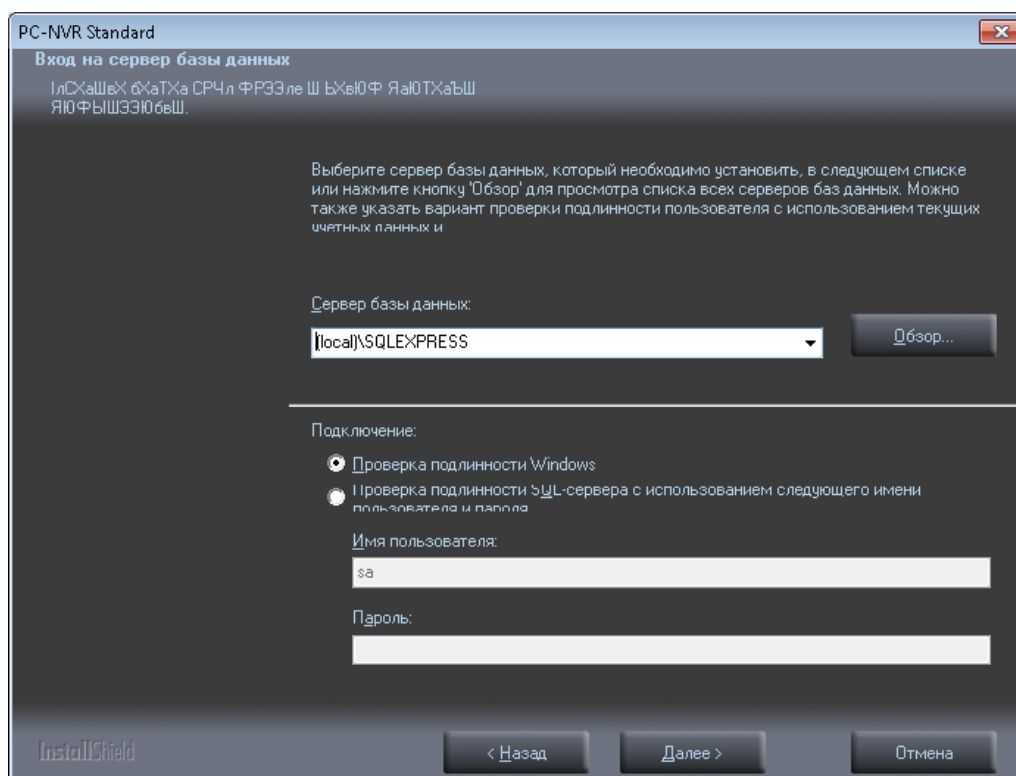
PC-NVR Standard

Вход на сервер базы данных

ІлСХаШеХ бХаТХа СРЧл ФРЭЭле Ш ЬХеЮФ ЯаЮТХаЪШ ЯЮФЫШЭЭЮбеШ.

Выберите сервер базы данных, который необходимо установить, в следующем списке или нажмите кнопку 'Обзор' для просмотра списка всех серверов баз данных. Можно также указать вариант проверки подлинности пользователя с использованием текущих учетных данных и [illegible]

Сервер базы данных:

(local)\SQLEXPRESS

Обзор...

Подключение:

Проверка подлинности Windows

Проверка подлинности SQL-сервера с использованием следующего имени пользователя и пароля

Имя пользователя:

sa

Пароль:

InstallShield

< Назад

Далее >

Отмена